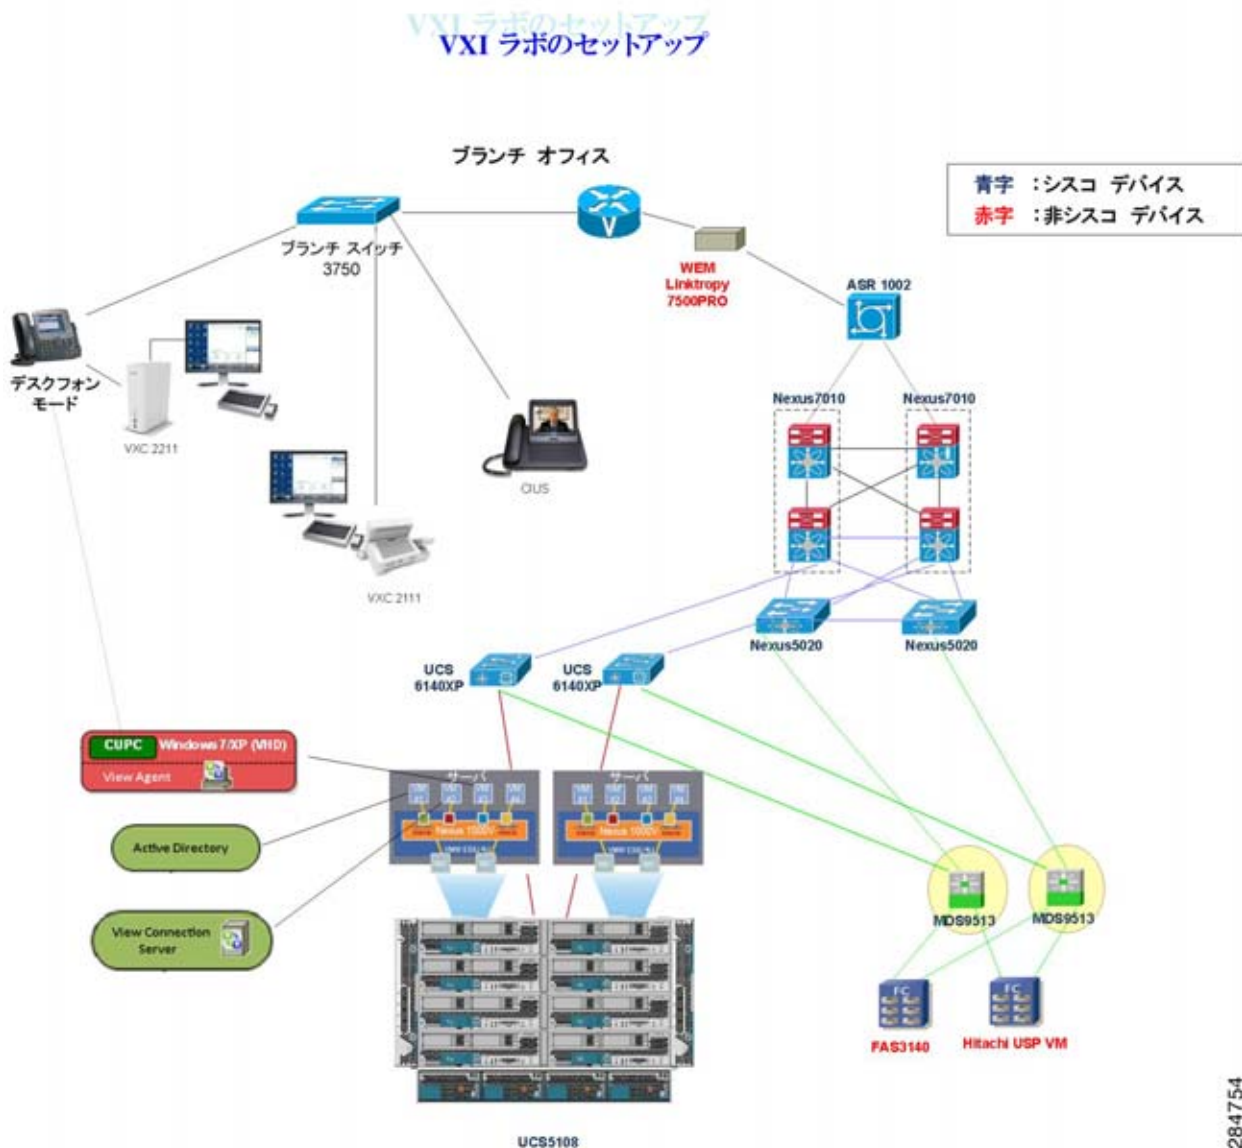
VXI ラボのセットアップ

ブランチ オフィス

青字 :シスコ デバイス
赤字 :非シスコ デバイス

ブランチ スイッチ 3750

WEM Linktropy 7500PRO

ASR 1002

デスクフォン モード

VXC 2211

CIUS

VXC 2111

Nexus7010

Nexus7010

Nexus5020

Nexus5020

UCS 6140XP

UCS 6140XP

CUPC Windows 7/XP (VHD)
View Agent

サーバ

サーバ

Nexus 1000V

Nexus 1000V

Active Directory

View Connection Server

MDS9513

MDS9513

FC

FC

FAS3140

Hitachi USP VM

UCS5108

284754